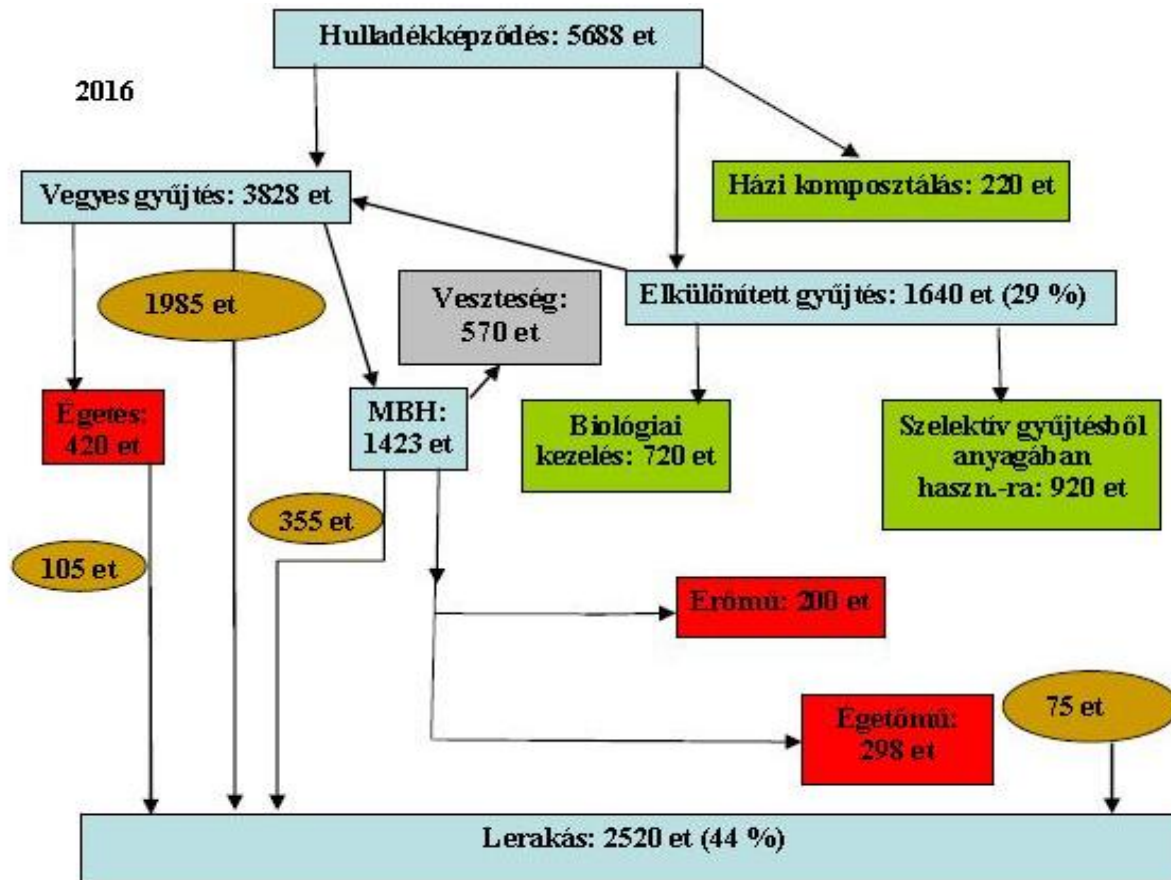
Hulladékképződés: 5688 et

2016

Vegyes gyűjtés: 3828 et

Házi komposztálás: 220 et

1985 et

Veszteség: 570 et

Elkülönített gyűjtés: 1640 et (29 %)

Égetés: 420 et

MBH: 1423 et

Biológiai kezelés: 720 et

Szelektív gyűjtésből anyagában haszn.-ra: 920 et

355 et

105 et

Erőmű: 200 et

75 et

Égetőmű: 298 et

Lerakás: 2520 et (44 %)